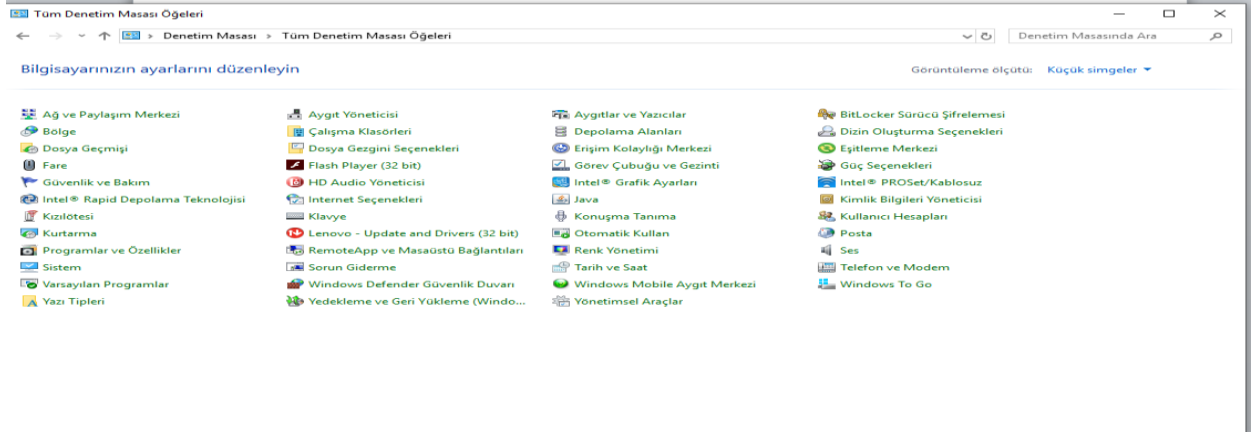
Tüm Denetim Masası Öğeleri

Denetim Masası › Tüm Denetim Masası Öğeleri

Denetim Masasında Ara

Bilgisayarınızın ayarlarını düzenleyin

Görüntüleme ölçütü: Küçük simgeler

Ağ ve Paylaşım Merkezi
Bölge
Dosya Geçmişi
Fare
Güvenlik ve Bakım
Intel® Rapid Depolama Teknolojisi
Kızılötesi
Kurtarma
Programlar ve Özellikler
Sistem
Varsayılan Programlar
Yazı Tipleri

Aygıt Yöneticisi
Çalışma Klasörleri
Dosya Gezgini Seçenekleri
Flash Player (32 bit)
HD Audio Yöneticisi
Internet Seçenekleri
Klavye
Lenovo - Update and Drivers (32 bit)
RemoteApp ve Masaüstü Bağlantıları
Sorun Giderme
Windows Defender Güvenlik Duvarı
Yedekleme ve Geri Yükleme (Windo...

Aygıtlar ve Yazıcılar
Depolama Alanları
Erişim Kolaylığı Merkezi
Görev Çubuğu ve Gezinti
Intel® Grafik Ayarları
Java
Konuşma Tanıma
Otomatik Kullan
Renk Yönetimi
Tarih ve Saat
Windows Mobile Aygıt Merkezi
Yönetimsel Araçlar

BitLocker Sürücü Şifrelemesi
Dizin Oluşturma Seçenekleri
Eşitleme Merkezi
Güç Seçenekleri
Intel® PROSet/Kablosuz
Kimlik Bilgileri Yöneticisi
Kullanıcı Hesapları
Posta
Ses
Telefon ve Modem
Windows To Go